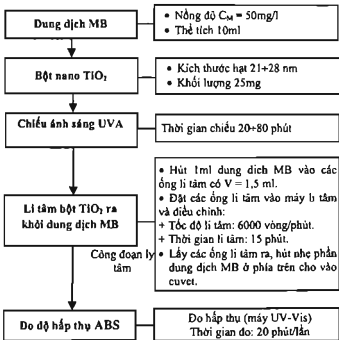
Dung dịch MB

- Nồng độ $C_M = 50mg/l$
- Thể tích 10ml

Bột nano $TiO_2$

- Kích thước hạt 21÷28 nm
- Khối lượng 25mg

Chiếu ánh sáng UVA

Thời gian chiếu 20÷80 phút

Li tâm bột $TiO_2$ ra khỏi dung dịch MB

Công đoạn ly tâm

- Hút 1ml dung dịch MB vào các ống li tâm có V = 1,5 ml.
- Đặt các ống li tâm vào máy li tâm và điều chỉnh:
+ Tốc độ li tâm: 6000 vòng/phút.
+ Thời gian li tâm: 15 phút.
- Lấy các ống li tâm ra, hút nhẹ phần dung dịch MB ở phía trên cho vào cuvet.

Đo độ hấp thụ ABS

Đo hấp thụ (máy UV-Vis)
Thời gian đo: 20 phút/lần